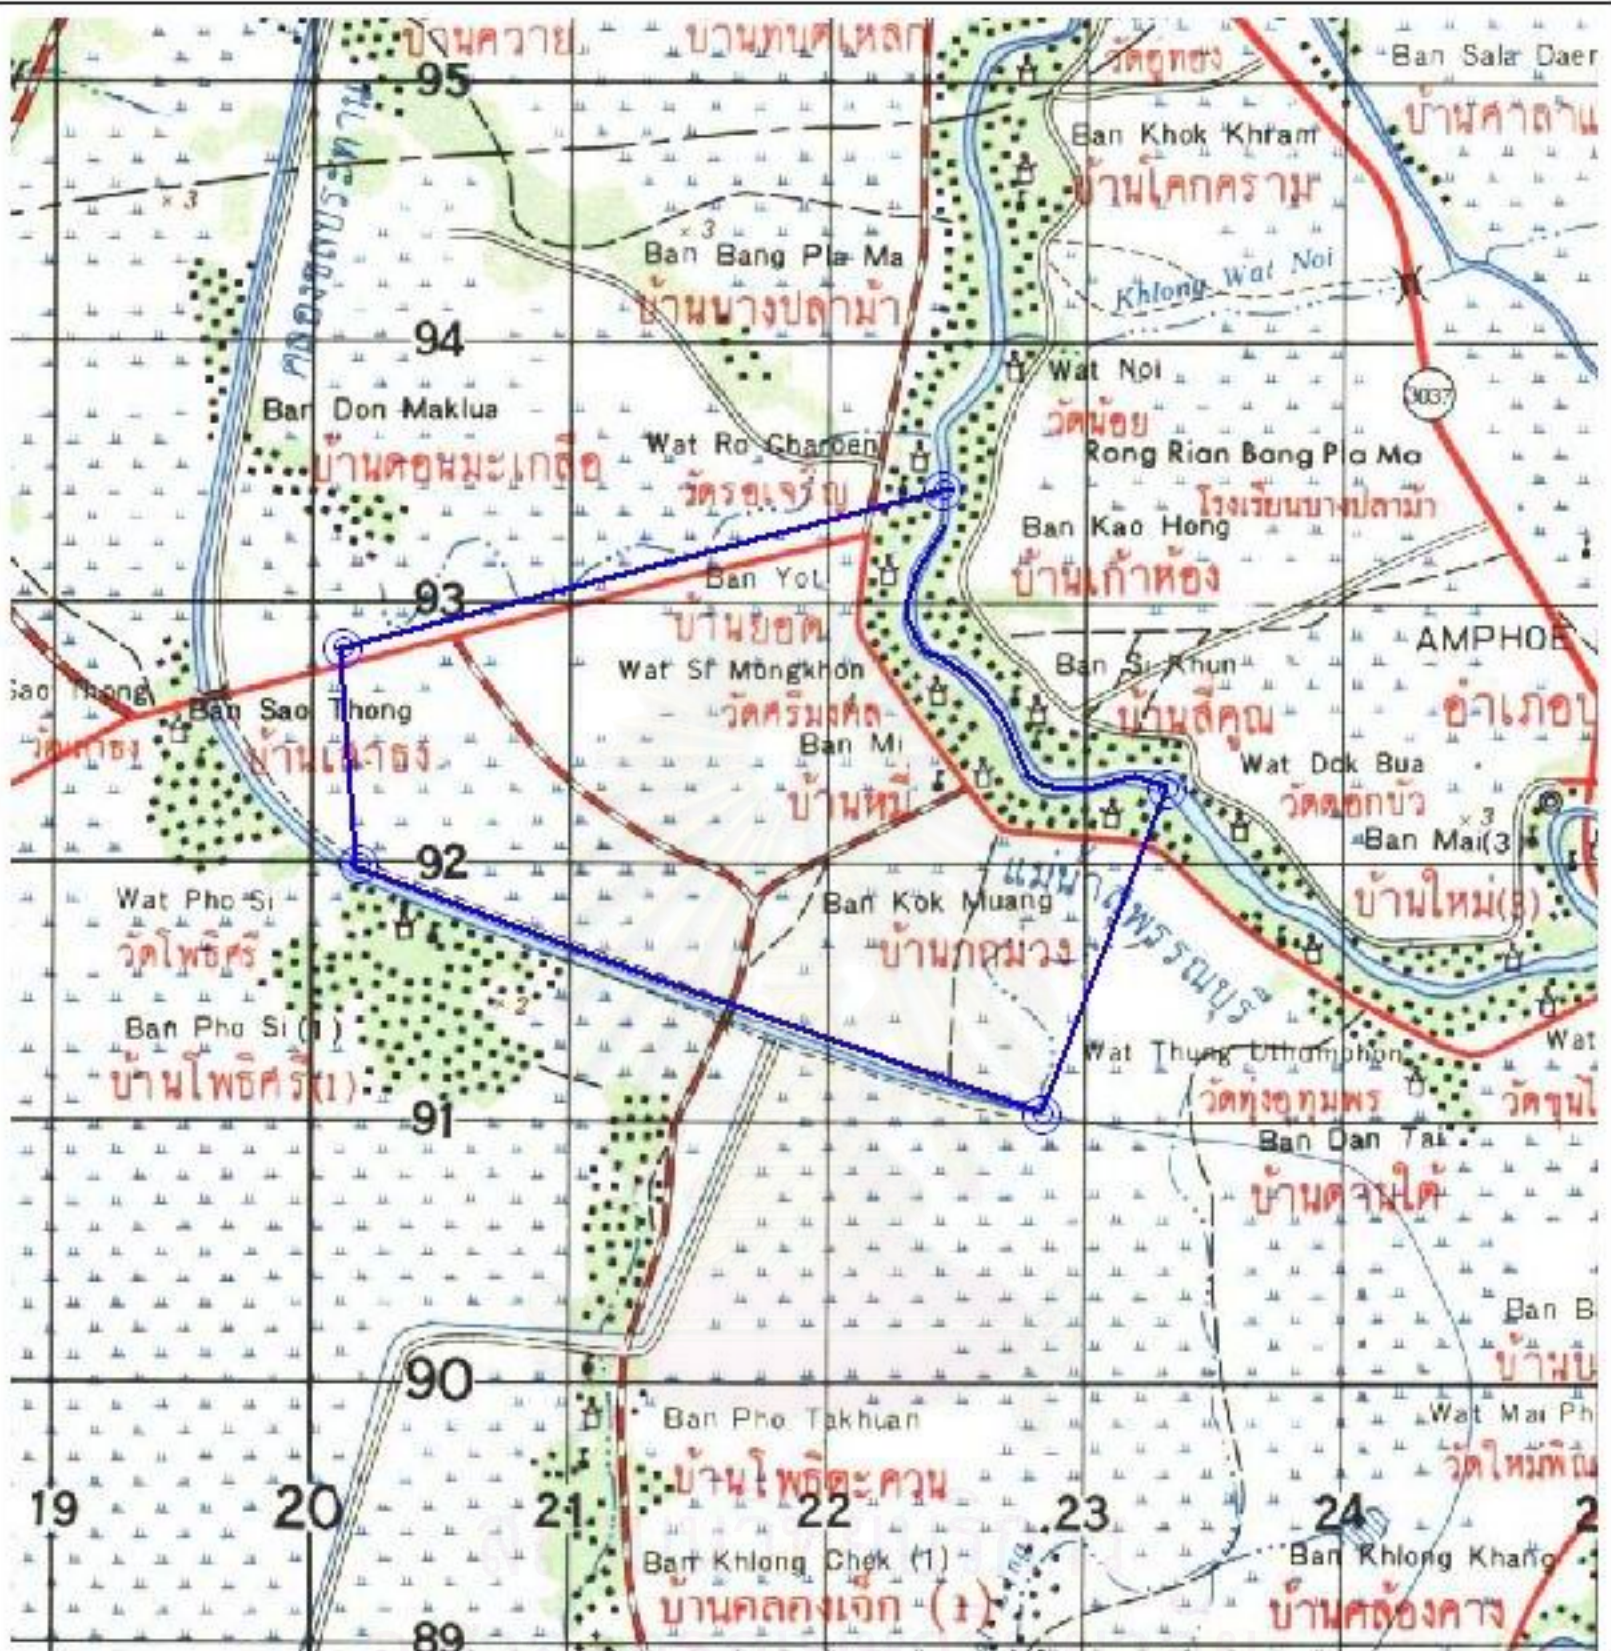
บ้านควาย
บ้านทุ่งเหล็ก
วัดทุ่งทอง
Ban Sala Daen
บ้านศาลาแ
95
Ban Khok Khram
บ้านโคกคราม
×3
×3
Ban Bang Pla Ma
บ้านบางปลาม้า
Khlong Wat Noi
คลองทองบรรเทา
94
Wat Noi
วัดน้อย
3037
Ban Don Maklua
บ้านดอนมะเกลือ
Wat Ro Charoen
วัดรอเจริญ
Rong Rian Bang Pla Ma
โรงเรียนบางปลาม้า
Ban Kao Hong
บ้านเก้าห้อง
Ban Yot
บ้านยอด
93
AMPHOE
Wat Si Mongkhon
วัดศรีมงคล
Ban Si Khun
บ้านสี่คูณ
อำเภอบ
Sao Thong
Ban Sao Thong
วัดเสาธง
บ้านเสาธง
Ban Mi
บ้านหมี
Wat Dok Bua
วัดดอกบัว
×3
Ban Mai(3)
92
แม่น้ำสุพรรณบุรี
บ้านใหม่(3)
Wat Pho Si
วัดโพธิศรี
Ban Kok Muang
บ้านกกม่วง
×2
Ban Pho Si (1)
บ้านโพธิศรี(1)
Wat Thung Uthomphon
Wat
วัดทุ่งอุทุมพร
วัดขุนใ
91
Ban Dan Tai
บ้านดานใต้
Ban B
บ้านบ
90
Ban Pho Takhuan
Wat Mai Ph
บ้านโพธิตะควน
วัดใหม่พิณ
19
20
21
22
23
24
2
Ban Khlong Chek (1)
Ban Khlong Khang
บ้านคลองเจ๊ก (1)
บ้านคลองคาง
89